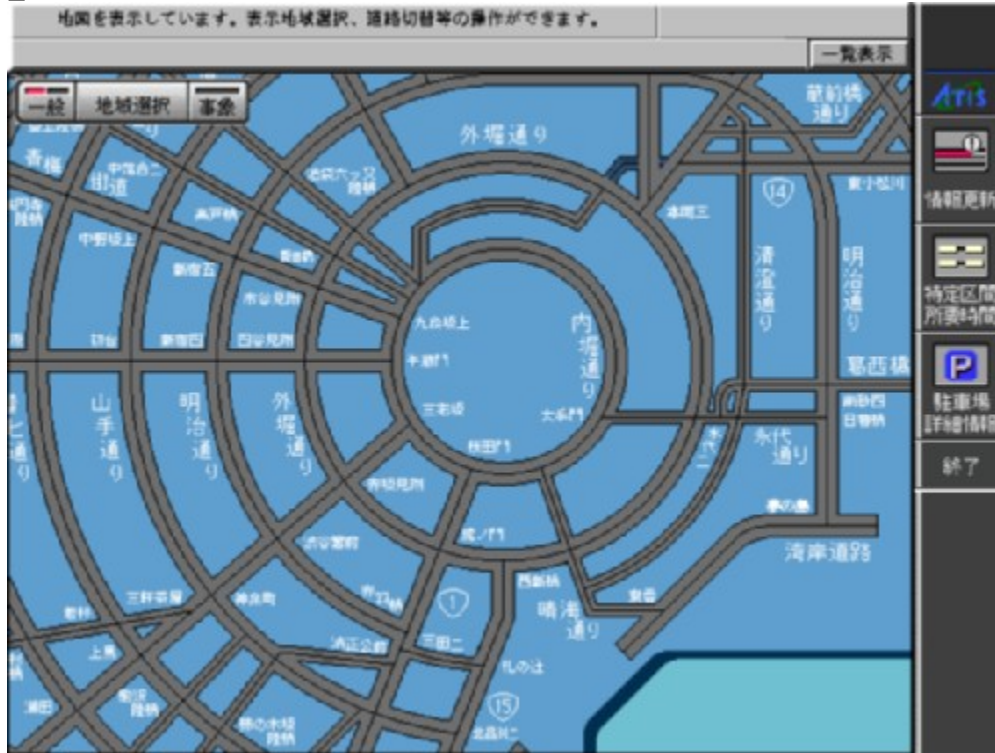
地図を表示しています。表示地域選択、路線切替等の操作ができます。

一覧表示

一般 地域選択 事象

ATIS

情報更新

特定区間所要時間

P 駐車場詳細情報

終了

外堀通り

蔵前橋通り

清澄通り

明治通り

内堀通り

山手通り

明治通り

外堀通り

永代通り

湾岸通り

晴海通り

葛西橋

九段坂上

桜田門

14

1

15

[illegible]